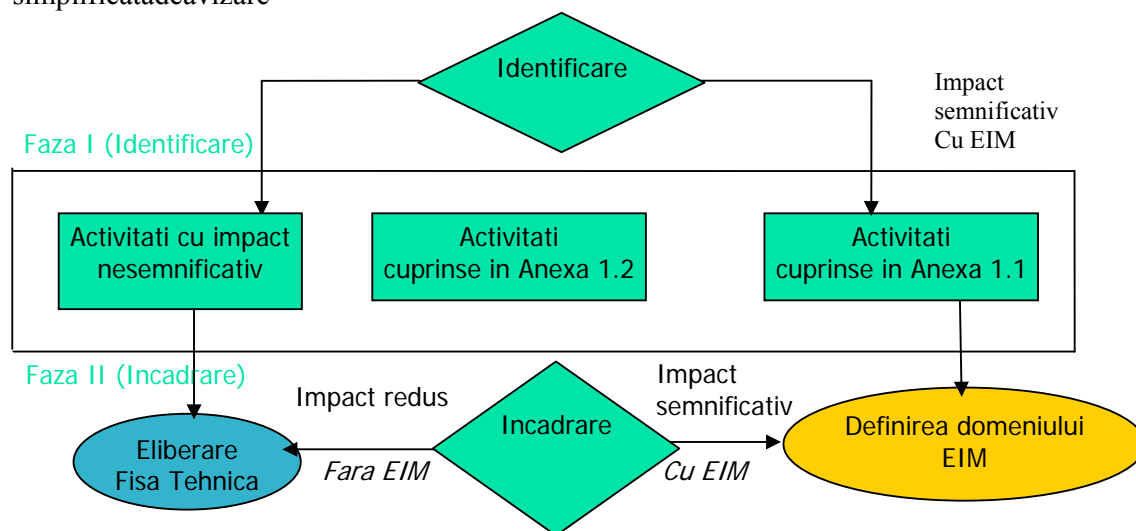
simplificatadeavizare

Identificare

Impact semnificativ Cu EIM

Faza I (Identificare)

Activitati cu impact nesemnificativ

Activitati cuprinse in Anexa 1.2

Activitati cuprinse in Anexa 1.1

Faza II (Incadrare)

Impact redus

Impact semnificativ

Incadrare

Eliberare Fisa Tehnica

Fara EIM

Cu EIM

Definirea domeniului EIM